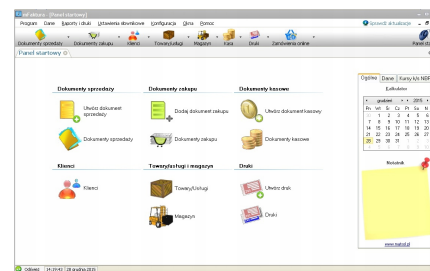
ieFaktura - [Panel startowy]

Program Dane Raporty i druki Ustawienia słownikowe Konfiguracja Okna Pomoc

Sprawdź aktualizacje

Dokumenty sprzedaży Dokumenty zakupu Klienci Towary/usługi Magazyn Kasa Druki Zamówienia online Panel

Panel startowy

Dokumenty sprzedaży

Utwórz dokument sprzedaży

Dokumenty sprzedaży

Dokumenty zakupu

Dodaj dokument zakupu

Dokumenty zakupu

Dokumenty kasowe

Utwórz dokument kasowy

Dokumenty kasowe

Klienci

Klienci

Towary/usługi i magazyn

Towary/Usługi

Magazyn

Druki

Utwórz druk

Druki

Ogólne Dane Kursy NBP

Kalendarz

grudzień 2015

| Pn | Wt | Śr | Cz | Pt | So | N |
|---|---|---|---|---|---|---|
| 30 | 1 | 2 | 3 | 4 | 5 | 6 |
| 7 | 8 | 9 | 10 | 11 | 12 | 13 |
| 14 | 15 | 16 | 17 | 18 | 19 | 20 |
| 21 | 22 | 23 | 24 | 25 | 26 | 27 |
| 28 | 29 | 30 | 31 | 1 | 2 | 3 |
| 4 | 5 | 6 | 7 | 8 | 9 | 10 |

Notatnik

www.matsol.pl

Odśwież 14:19:42 28 grudnia 2015